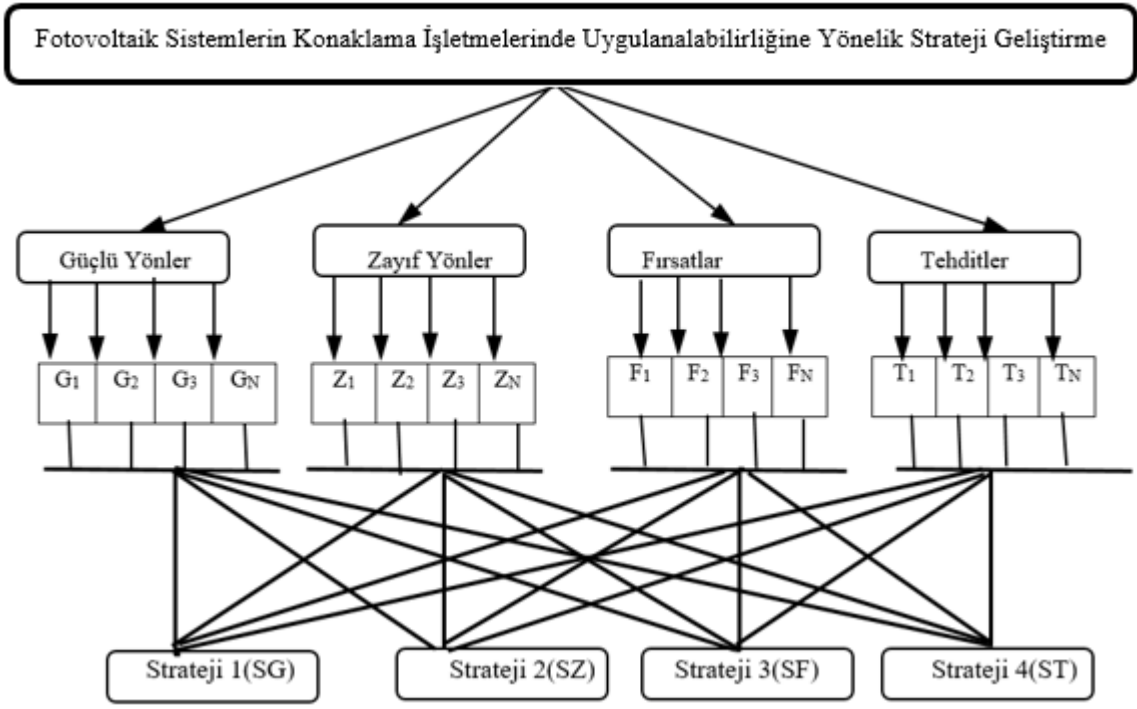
Fotovoltaik Sistemlerin Konaklama İşletmelerinde Uygulanalabilirliğine Yönelik Strateji Geliştirme

Güçlü Yönler

Zayıf Yönler

Fırsatlar

Tehditler

$G_1$ $G_2$ $G_3$ $G_N$

$Z_1$ $Z_2$ $Z_3$ $Z_N$

$F_1$ $F_2$ $F_3$ $F_N$

$T_1$ $T_2$ $T_3$ $T_N$

Strateji 1(SG)

Strateji 2(SZ)

Strateji 3(SF)

Strateji 4(ST)